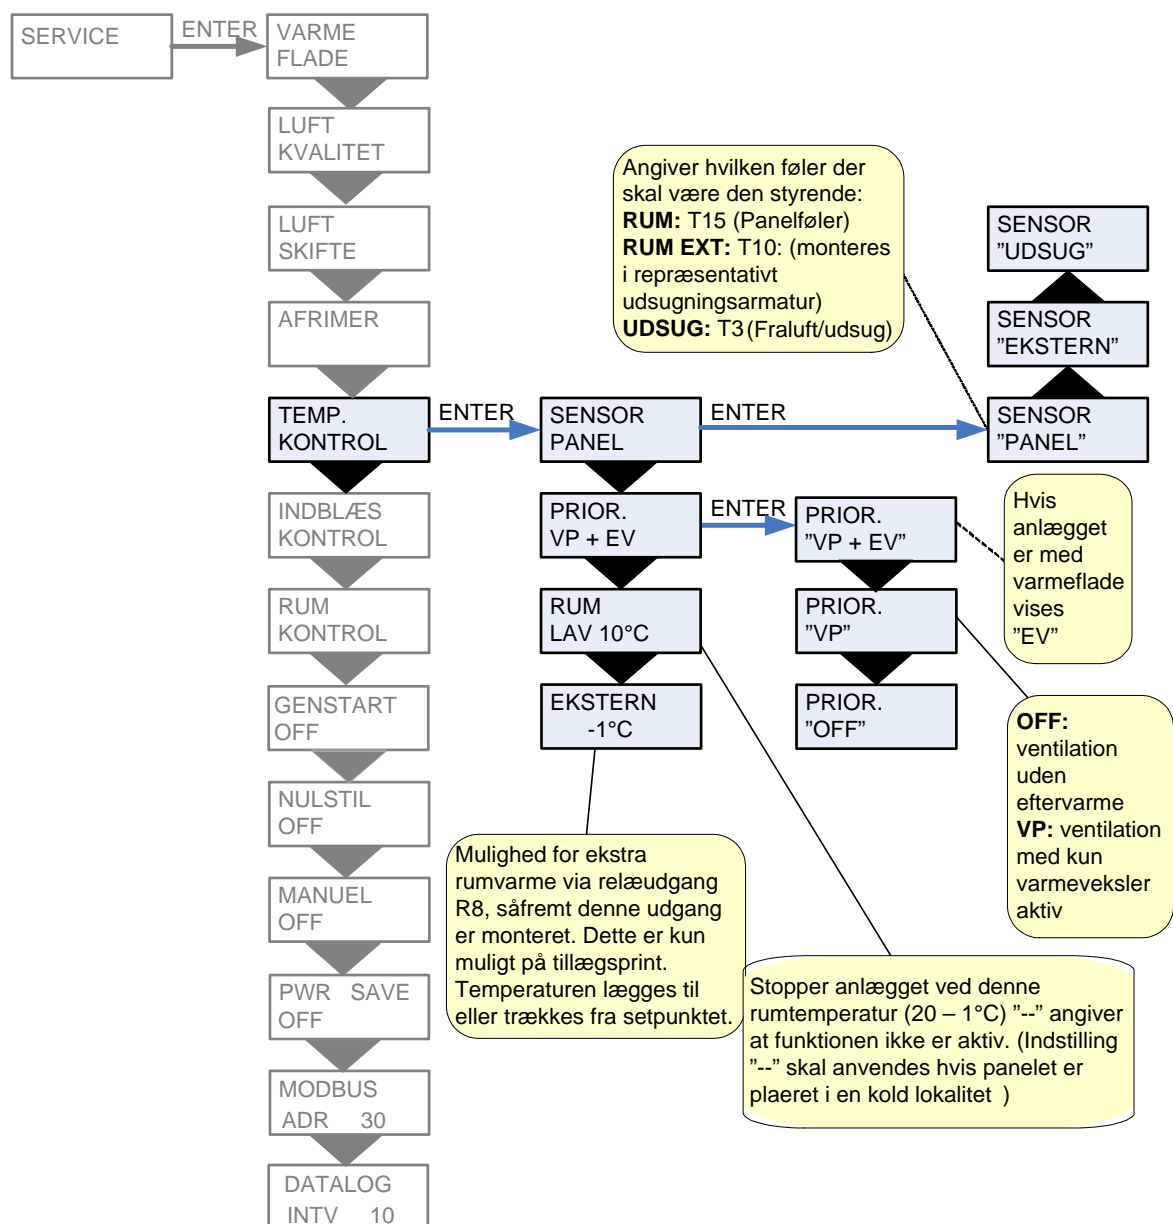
SERVICE

ENTER

VARME FLADE

LUFT KVALITET

LUFT SKIFTE

AFRIMER

TEMP. KONTROL

ENTER

SENSOR PANEL

ENTER

INDBLÆS KONTROL

RUM KONTROL

GENSTART OFF

NULSTIL OFF

MANUEL OFF

PWR SAVE OFF

MODBUS ADR 30

DATALOG INTV 10

Angiver hvilken føler der skal være den styrende:
**RUM:** T15 (Panelføler)
**RUM EXT:** T10: (monteres i repræsentativt udsugningsarmatur)
**UDSUG:** T3 (Fraluft/udsug)

SENSOR "UDSUG"

SENSOR "EKSTERN"

SENSOR "PANEL"

PRIOR. VP + EV

ENTER

PRIOR. "VP + EV"

Hvis anlægget er med varmeflade vises "EV"

RUM LAV 10°C

PRIOR. "VP"

EKSTERN -1°C

PRIOR. "OFF"

**OFF:** ventilation uden eftervarme
**VP:** ventilation med kun varmeveksler aktiv

Mulighed for ekstra rumvarme via relæudgang R8, såfremt denne udgang er monteret. Dette er kun muligt på tillægsprint. Temperaturen lægges til eller trækkes fra setpunktet.

Stopper anlægget ved denne rumtemperatur (20 – 1°C) "--" angiver at funktionen ikke er aktiv. (Indstilling "--" skal anvendes hvis panelet er plaeret i en kold lokalitet )